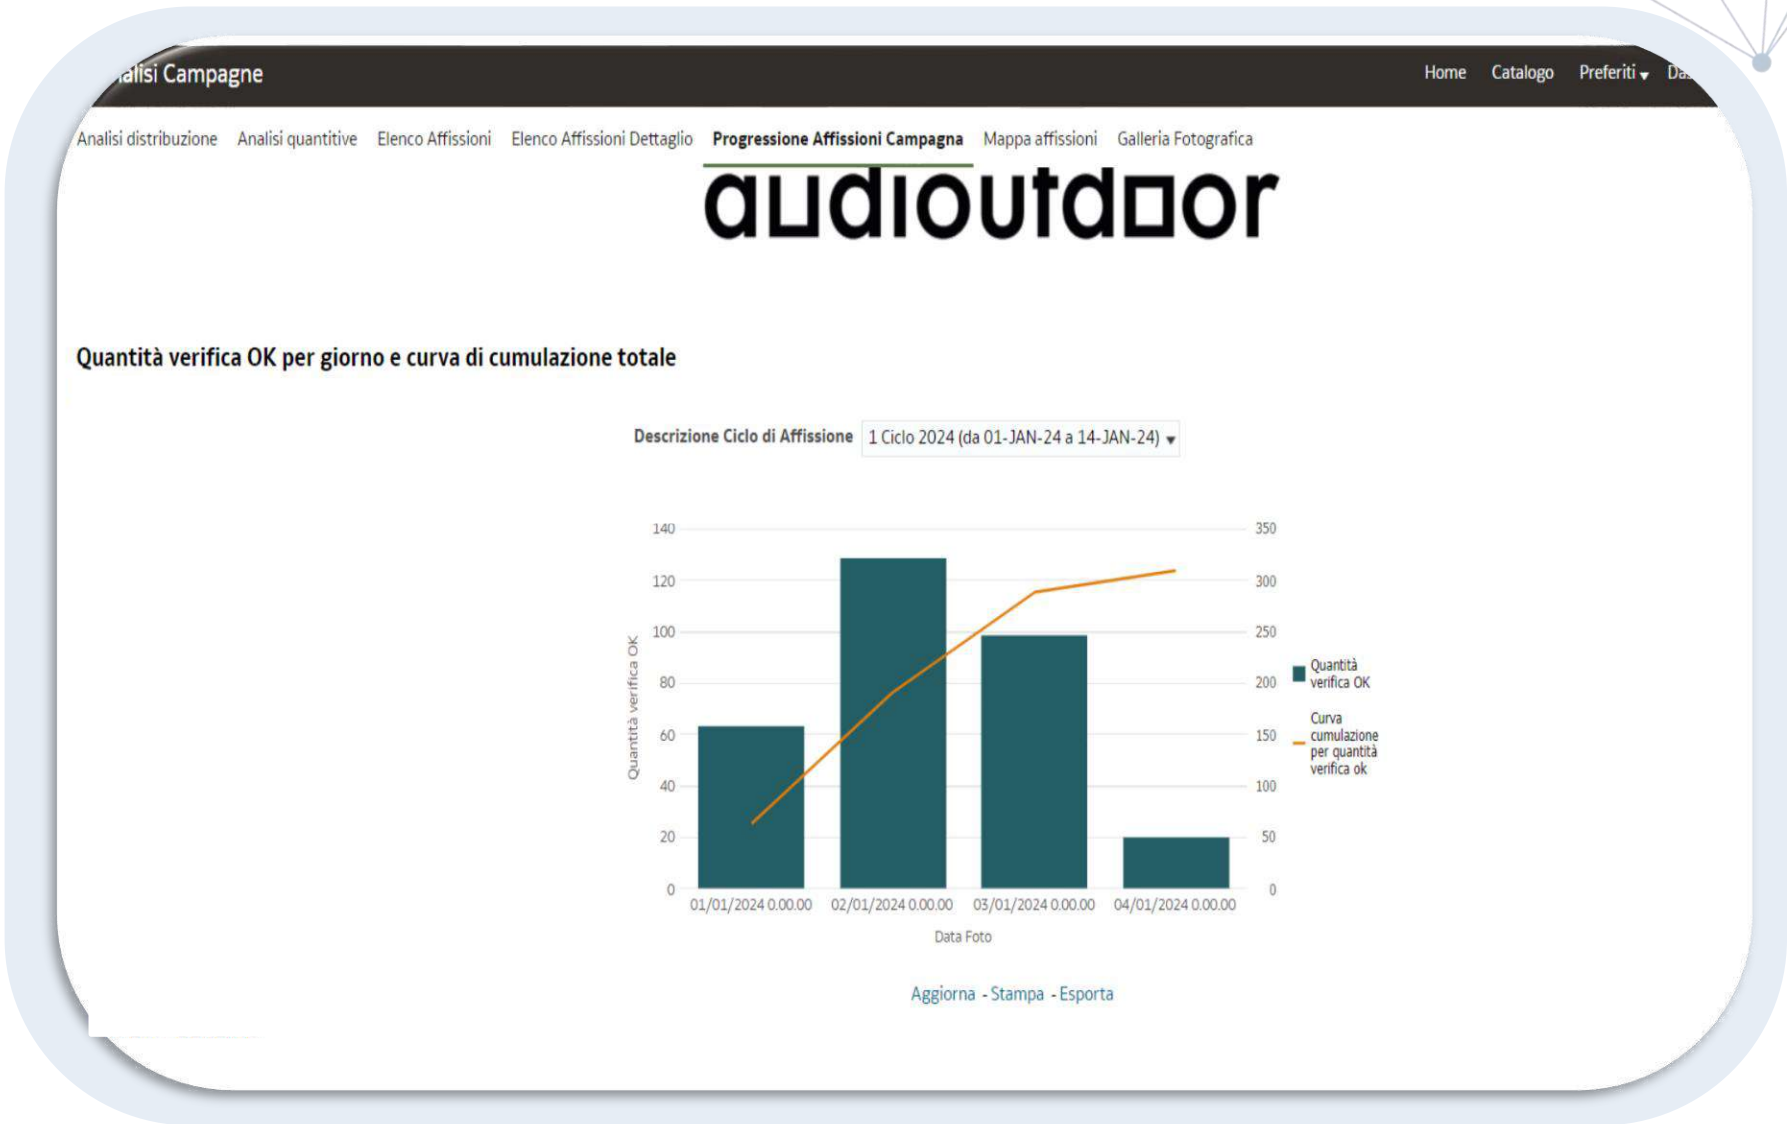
alisi Campagne

Home Catalogo Preferiti ▾ Da

Analisi distribuzione Analisi quantitive Elenco Affissioni Elenco Affissioni Dettaglio **Progressione Affissioni Campagna** Mappa affissioni Galleria Fotografica

audioutdoor

Quantità verifica OK per giorno e curva di cumulazione totale

Descrizione Ciclo di Affissione 1 Ciclo 2024 (da 01-JAN-24 a 14-JAN-24) ▾

Quantità verifica OK

140
120
100
80
60
40
20
0

350
300
250
200
150
100
50
0

Quantità verifica OK

Curva cumulazione per quantità verifica ok

01/01/2024 0.00.00 02/01/2024 0.00.00 03/01/2024 0.00.00 04/01/2024 0.00.00

Data Foto

Aggiorna - Stampa - Esporta